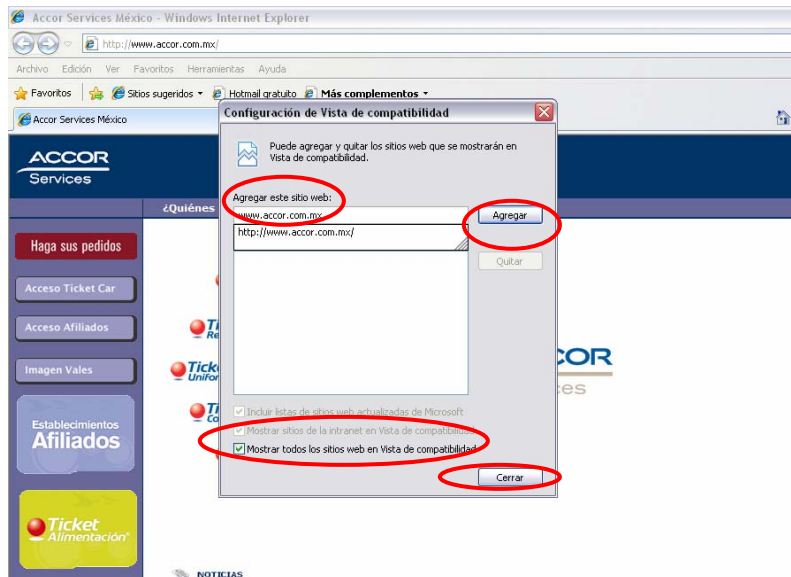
Accor Services México - Windows Internet Explorer

http://www.accor.com.mx/

Archivo Edición Ver Favoritos Herramientas Ayuda

Favoritos Sitios sugeridos Hotmail gratuito Más complementos

Accor Services México

ACCOR Services

¿Quiénes

Haga sus pedidos

Acceso Ticket Car

Acceso Afiliados

Imagen Vales

Establecimientos Afiliados

Ticket Alimentación

NOTICIAS

Configuración de Vista de compatibilidad

Puede agregar y quitar los sitios web que se mostrarán en Vista de compatibilidad.

Agregar este sitio web:

www.accor.com.mx

Agregar

http://www.accor.com.mx/

Quitar

Incluir listas de sitios web actualizadas de Microsoft

Mostrar sitios de la intranet en Vista de compatibilidad

Mostrar todos los sitios web en Vista de compatibilidad

Cerrar